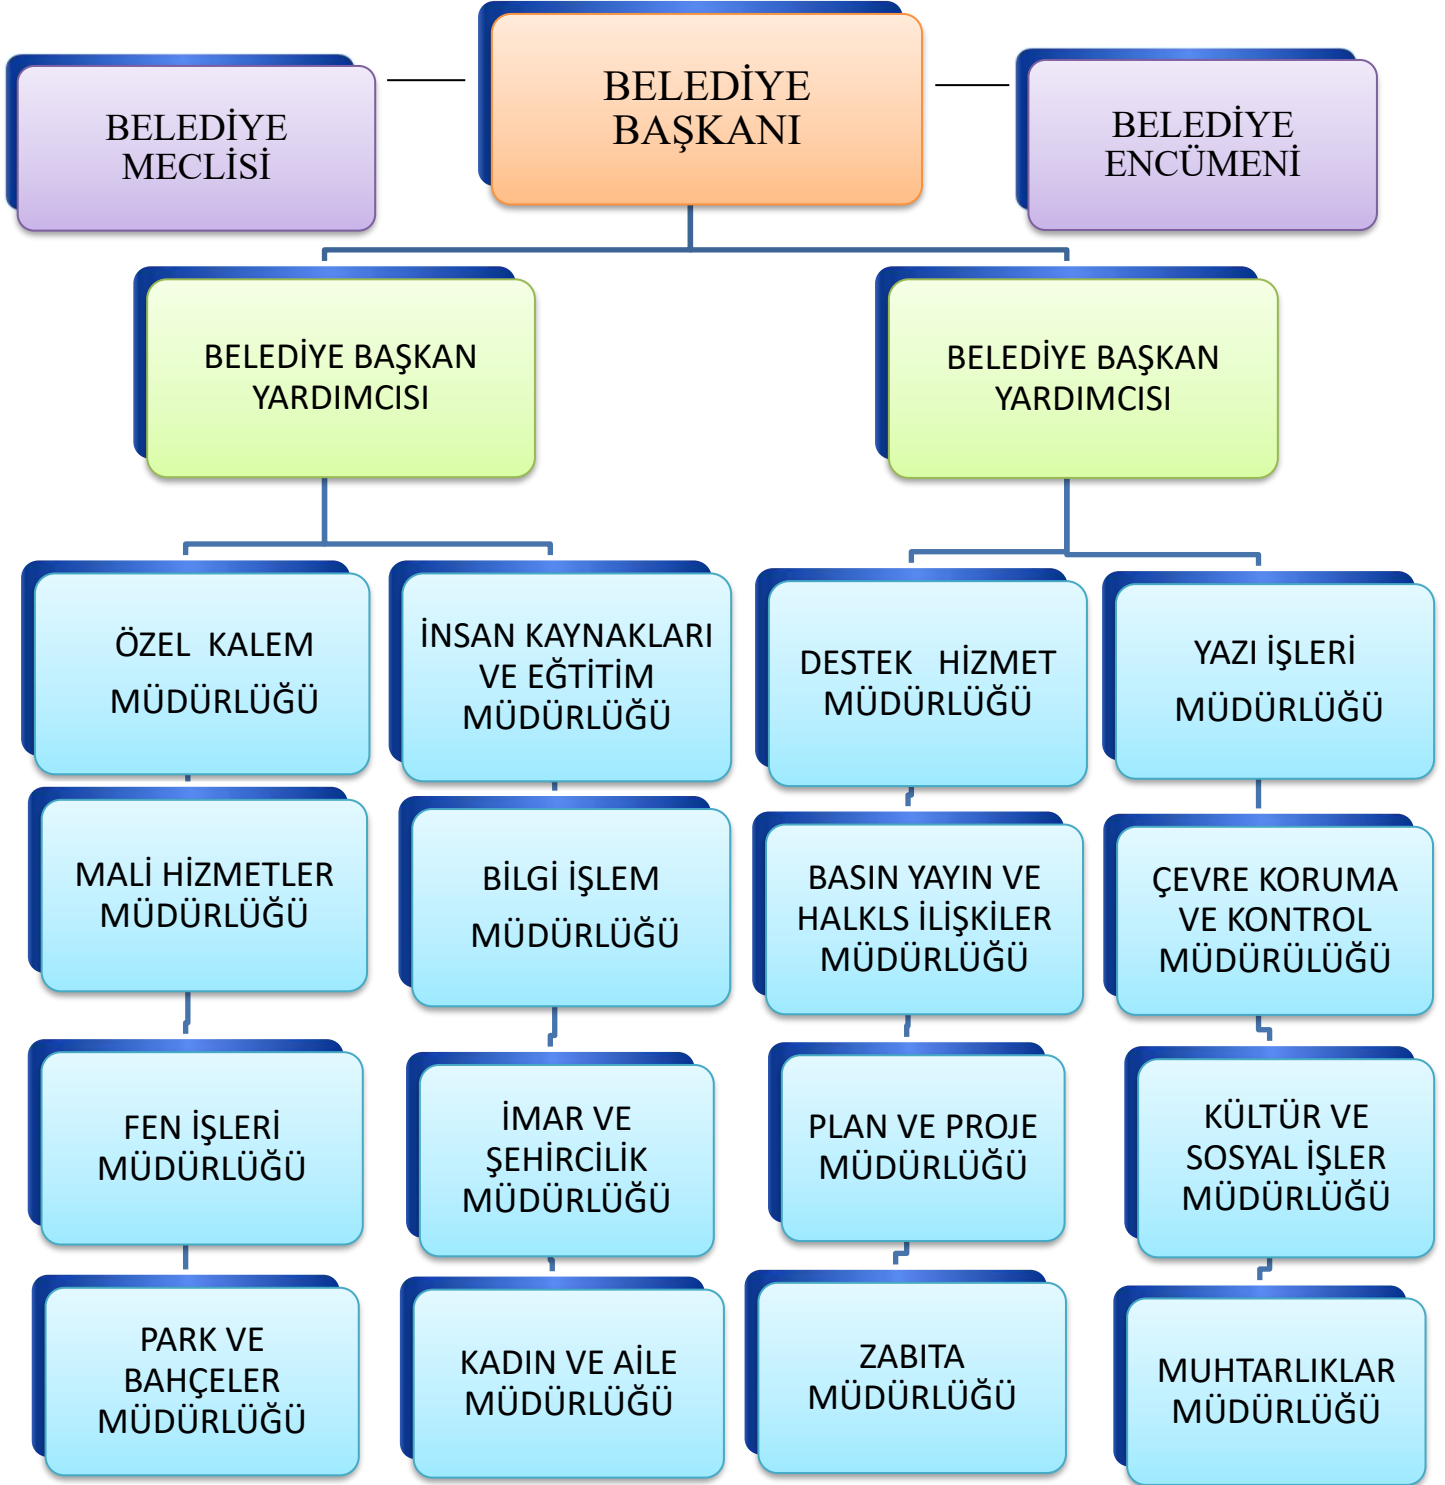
BELEDİYE MECLİSİ

BELEDİYE BAŞKANI

BELEDİYE ENCÜMENİ

BELEDİYE BAŞKAN YARDIMCISI

BELEDİYE BAŞKAN YARDIMCISI

ÖZEL KALEM MÜDÜRLÜĞÜ

İNSAN KAYNAKLARI VE EĞTİTİM MÜDÜRLÜĞÜ

MALİ HİZMETLER MÜDÜRLÜĞÜ

BİLGİ İŞLEM MÜDÜRLÜĞÜ

FEN İŞLERİ MÜDÜRLÜĞÜ

İMAR VE ŞEHİRCİLİK MÜDÜRLÜĞÜ

PARK VE BAHÇELER MÜDÜRLÜĞÜ

KADIN VE AİLE MÜDÜRLÜĞÜ

DESTEK HİZMET MÜDÜRLÜĞÜ

YAZI İŞLERİ MÜDÜRLÜĞÜ

BASIN YAYIN VE HALKLS İLİŞKİLER MÜDÜRLÜĞÜ

ÇEVRE KORUMA VE KONTROL MÜDÜRÜLÜĞÜ

PLAN VE PROJE MÜDÜRLÜĞÜ

KÜLTÜR VE SOSYAL İŞLER MÜDÜRLÜĞÜ

ZABITA MÜDÜRLÜĞÜ

MUHTARLIKLAR MÜDÜRLÜĞÜ